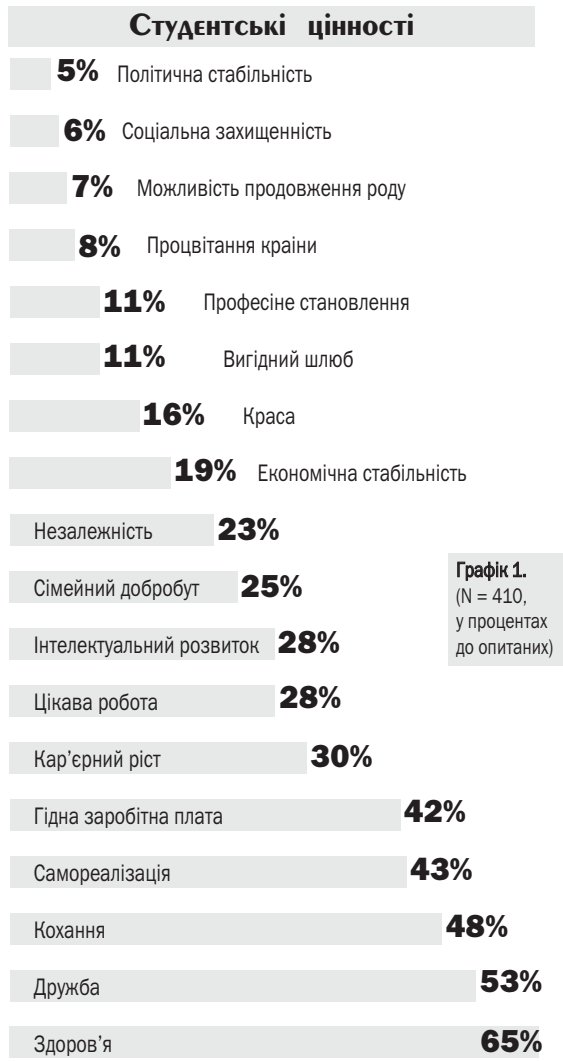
Студентські цінності

5% Політична стабільність

6% Соціальна захищенність

7% Можливість продовження роду

8% Процвітання країни

11% Професіне становлення

11% Вигідний шлюб

16% Краса

19% Економічна стабільність

Незалежність 23%

Сімейний добробут 25%

Інтелектуальний розвиток 28%

Цікава робота 28%

Кар'єрний ріст 30%

Гідна заробітна плата 42%

Самореалізація 43%

Кохання 48%

Дружба 53%

Здоров'я 65%

Графік 1. (N = 410, у процентах до опитаних)